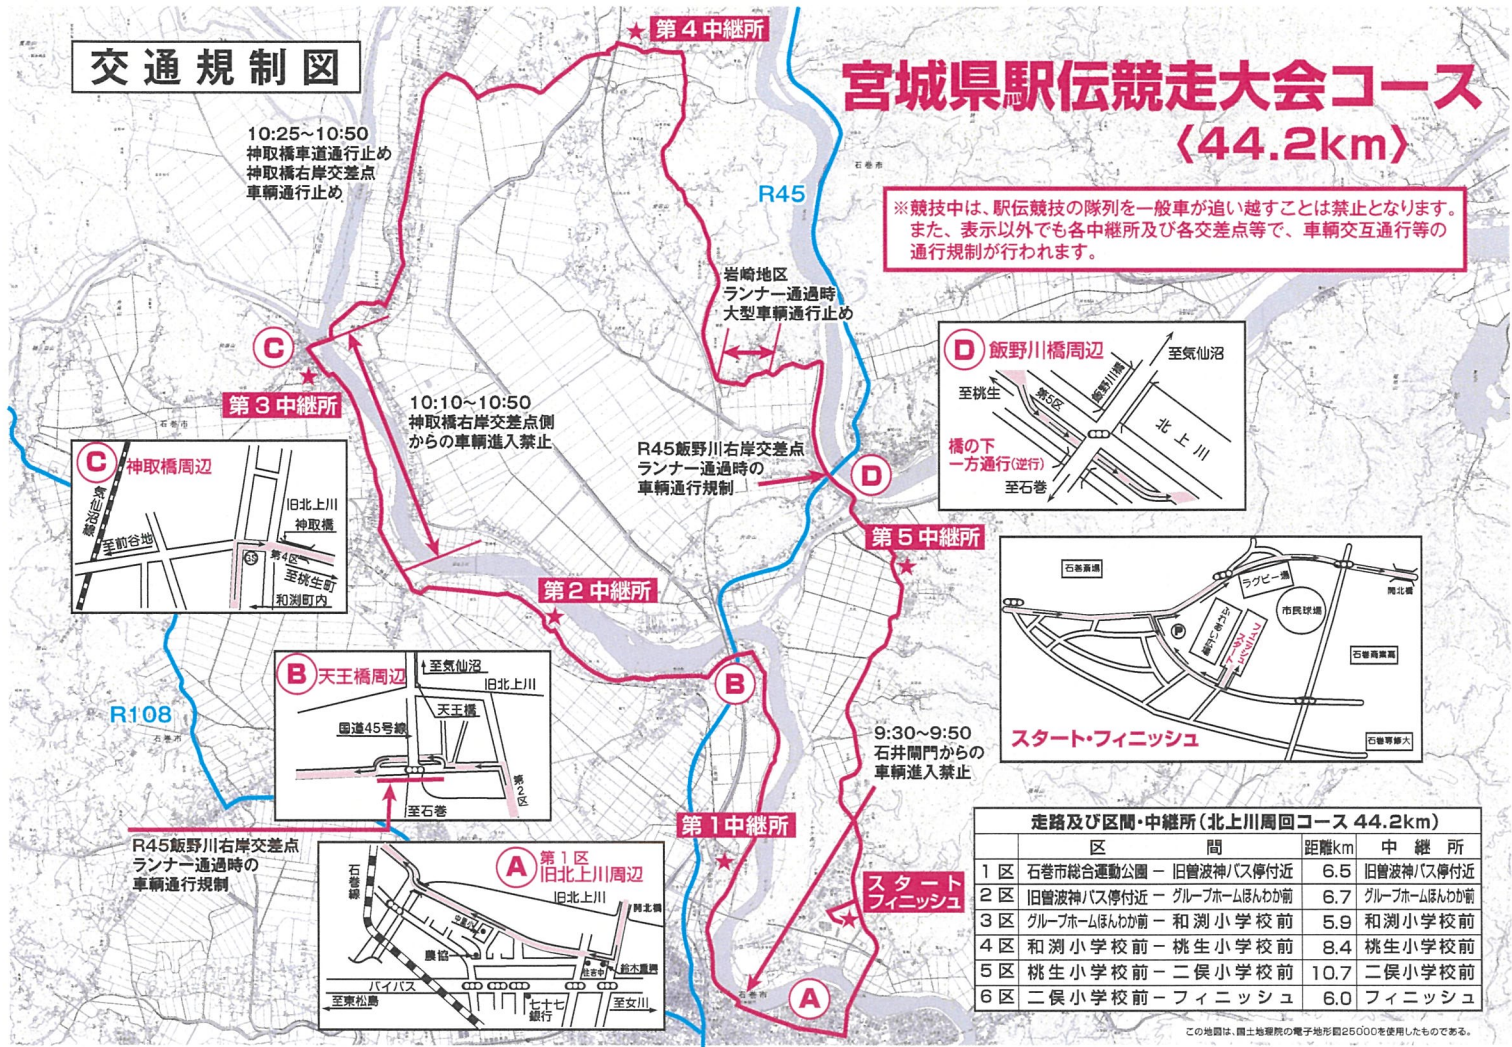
交通規制図

宮城県駅伝競走大会コース
〈44.2km〉

※競技中は、駅伝競技の隊列を一般車が追い越すことは禁止となります。
また、表示以外でも各中継所及び各交差点等で、車輌交互通行等の通行規制が行われます。

第4中継所

10:25~10:50
神取橋車道通行止め
神取橋右岸交差点
車輌通行止め

R45

岩崎地区
ランナー通過時
大型車輌通行止め

C
第3中継所

10:10~10:50
神取橋右岸交差点側
からの車輌進入禁止

D 飯野川橋周辺
至気仙沼
至桃生
第5区
飯野川橋
北上川
橋の下
一方通行(逆行)
至石巻

R45飯野川右岸交差点
ランナー通過時の
車輌通行規制

D
第5中継所

C 神取橋周辺
気仙沼線
至前谷地
旧北上川
神取橋
第4区
至桃生町
和渕町内

第2中継所

石巻漁港
ラグビー場
市民球場
ふれあい広場
スタート フィニッシュ
石巻商業高
石巻専修大
開北橋
スタート・フィニッシュ

B 天王橋周辺
至気仙沼
旧北上川
天王橋
国道45号線
第2区
至石巻

B

R108

9:30~9:50
石井閘門からの
車輌進入禁止

第1中継所

R45飯野川右岸交差点
ランナー通過時の
車輌通行規制

A 第1区
旧北上川周辺
石巻線
旧北上川
開北橋
農協
バイパス
至東松島
七十七銀行
至女川

スタート
フィニッシュ

A

走路及び区間・中継所(北上川周回コース 44.2km)

| | 区間 | 距離km | 中継所 |
|---|---|---|---|
| 1区 | 石巻市総合運動公園ー旧曾波神バス停付近 | 6.5 | 旧曾波神バス停付近 |
| 2区 | 旧曾波神バス停付近ーグループホームほんわか前 | 6.7 | グループホームほんわか前 |
| 3区 | グループホームほんわか前ー和渕小学校前 | 5.9 | 和渕小学校前 |
| 4区 | 和渕小学校前ー桃生小学校前 | 8.4 | 桃生小学校前 |
| 5区 | 桃生小学校前ー二俣小学校前 | 10.7 | 二俣小学校前 |
| 6区 | 二俣小学校前ーフィニッシュ | 6.0 | フィニッシュ |

この地図は、国土地理院の電子地形図25000を使用したものである。